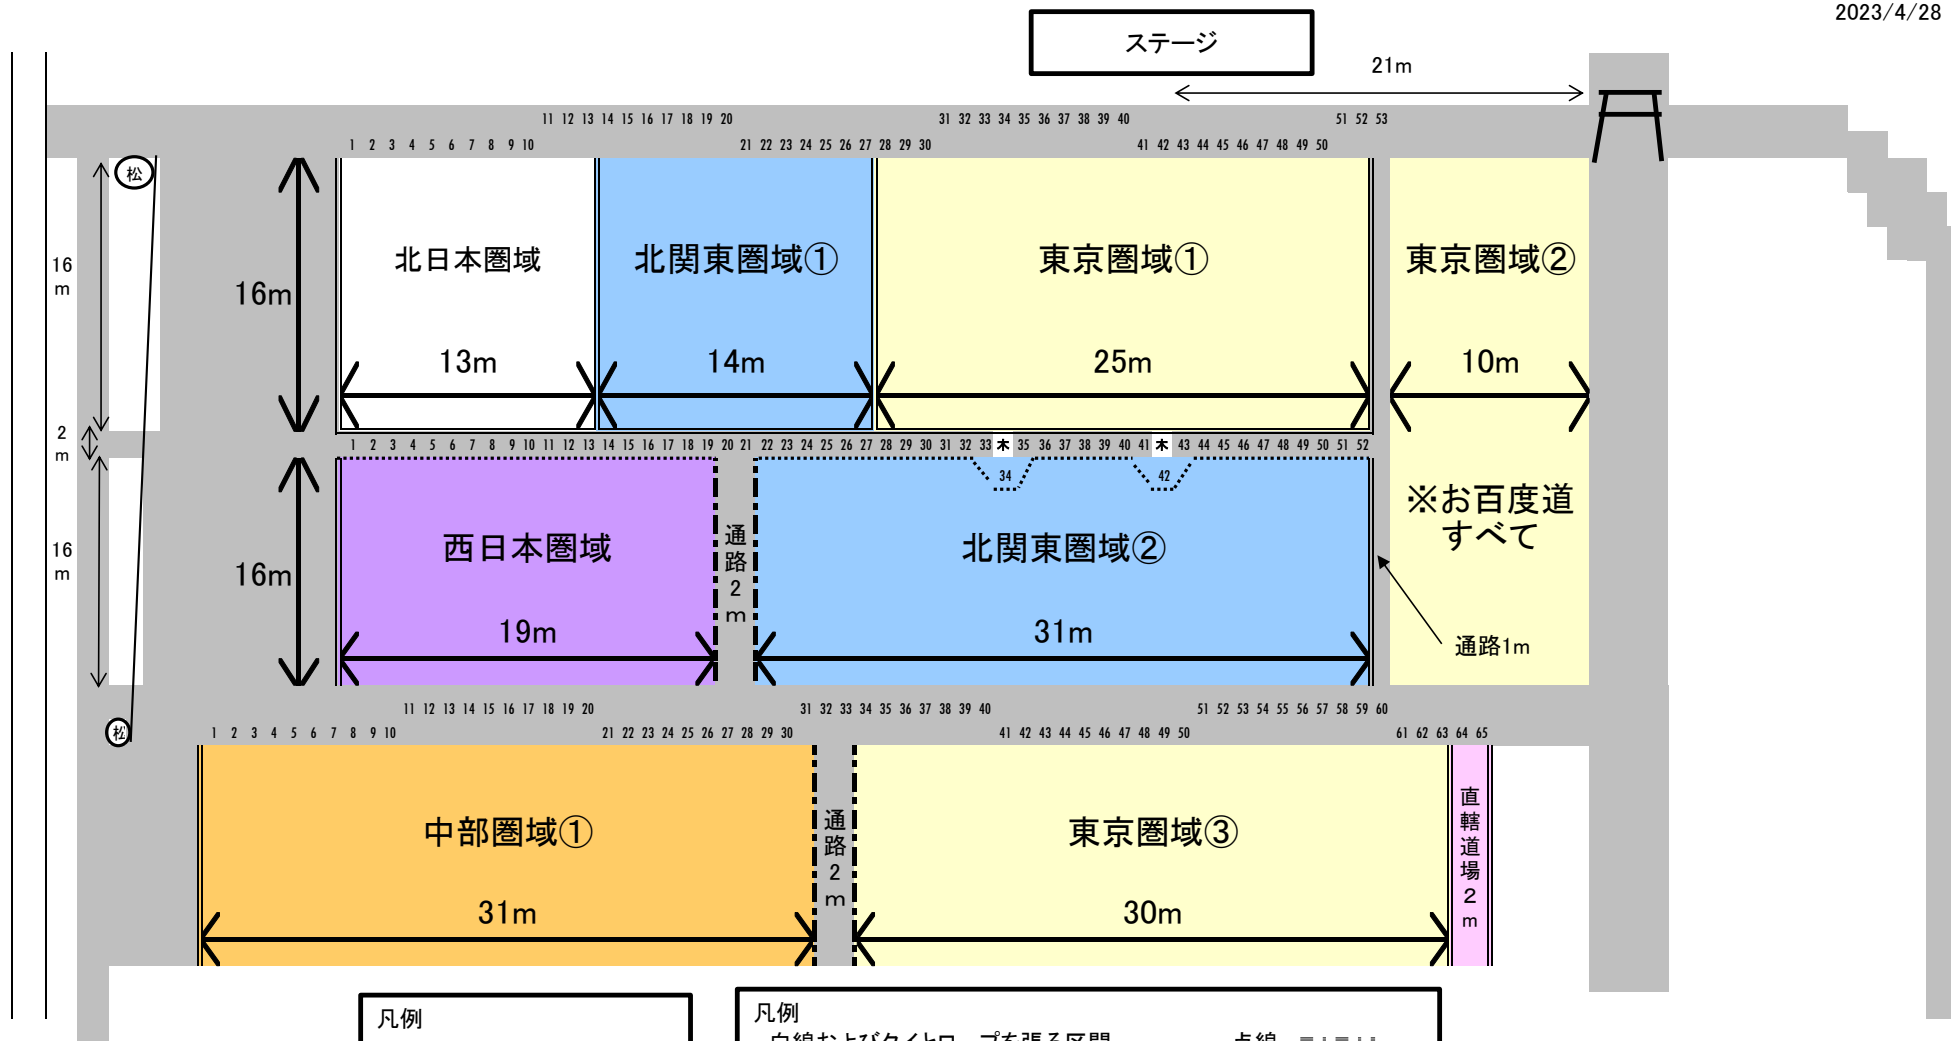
2023/4/28

ステージ

21m

11 12 13 14 15 16 17 18 19 20　31 32 33 34 35 36 37 38 39 40　51 52 53
1 2 3 4 5 6 7 8 9 10　21 22 23 24 25 26 27 28 29 30　41 42 43 44 45 46 47 48 49 50

松

16 m

16m

北日本圏域
13m

北関東圏域①
14m

東京圏域①
25m

東京圏域②
10m

2 m

1 2 3 4 5 6 7 8 9 10 11 12 13 14 15 16 17 18 19 20 21 22 23 24 25 26 27 28 29 30 31 32 33 木 35 36 37 38 39 40 41 木 43 44 45 46 47 48 49 50 51 52

34　42

16 m

16m

西日本圏域
19m

通路2m

北関東圏域②
31m

※お百度道すべて

通路1m

11 12 13 14 15 16 17 18 19 20　31 32 33 34 35 36 37 38 39 40　51 52 53 54 55 56 57 58 59 60
1 2 3 4 5 6 7 8 9 10　21 22 23 24 25 26 27 28 29 30　41 42 43 44 45 46 47 48 49 50　61 62 63 64 65

松

中部圏域①
31m

通路2m

東京圏域③
30m

直轄道場2m

凡例

凡例
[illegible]